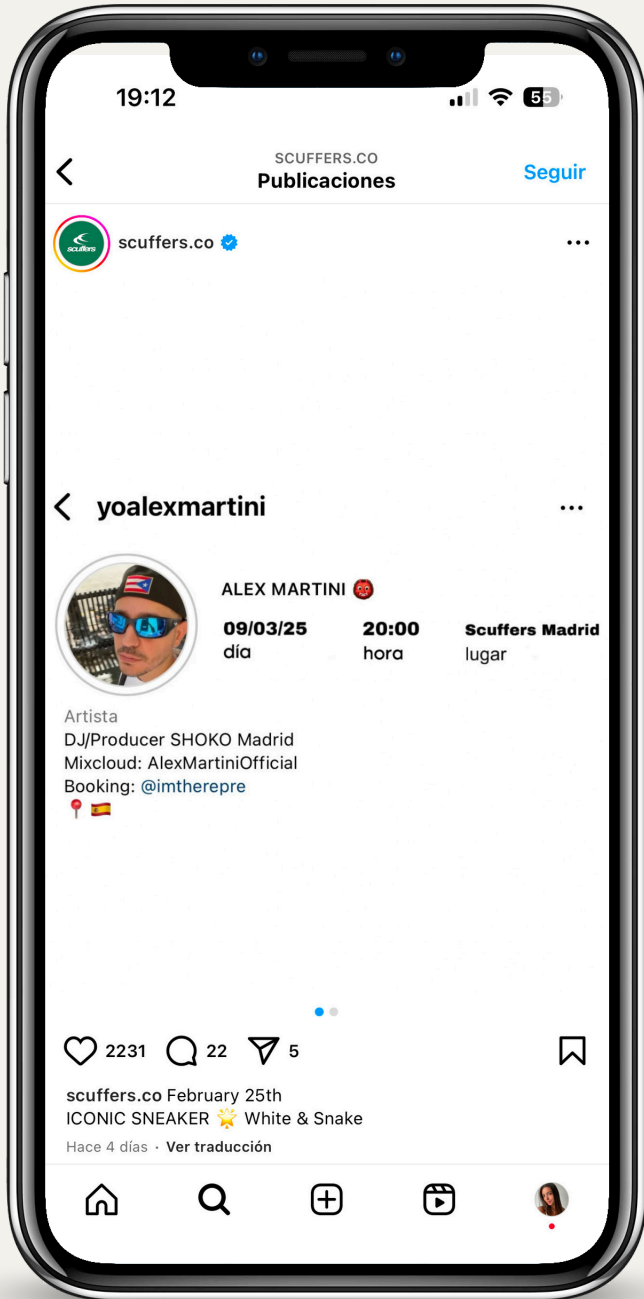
19:12

55

SCUFFERS.CO
Publicaciones
Seguir

scuffers.co

scuffers

yoalexmartini

ALEX MARTINI 👹

| 09/03/25 | 20:00 | Scuffers Madrid |
|---|---|---|
| día | hora | lugar |

Artista
DJ/Producer SHOKO Madrid
Mixcloud: AlexMartiniOfficial
Booking: @imtherepre
📍 🇪🇸

2231 22 5

scuffers.co February 25th
ICONIC SNEAKER 🌟 White & Snake
Hace 4 días · Ver traducción